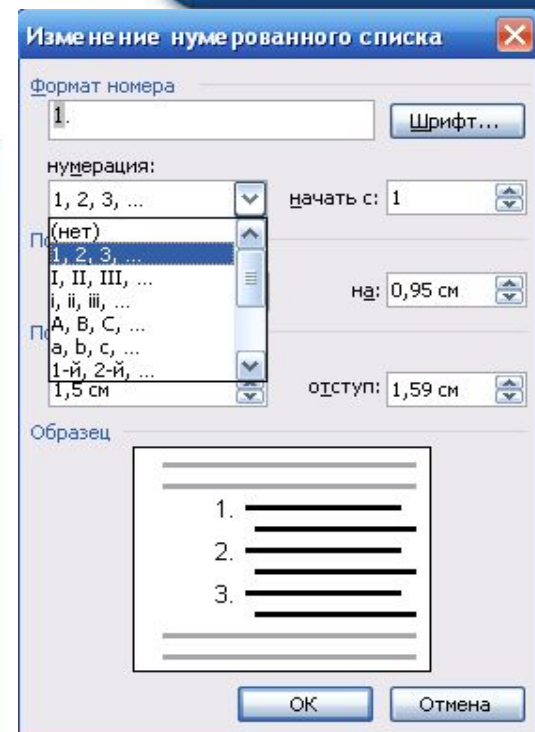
Изменение нумерованного списка

Формат номера

1.

Шрифт...

нумерация:

1, 2, 3, ...

начать с: 1

(нет)
1, 2, 3, ...
I, II, III, ...
i, ii, iii, ...
A, B, C, ...
a, b, c, ...
1-й, 2-й, ...

По

на: 0,95 см

По

1,5 см

отступ: 1,59 см

Образец

1.
2.
3.

ОК

Отмена